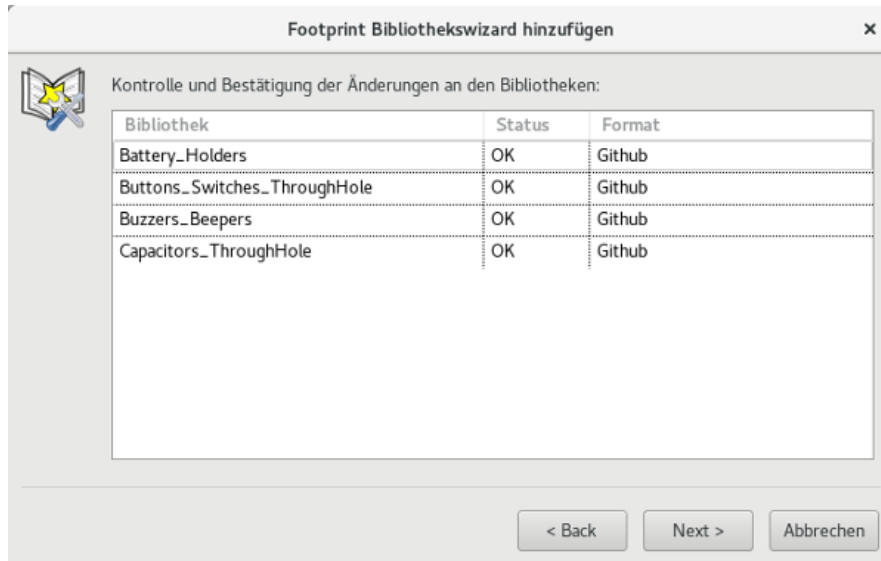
Footprint Bibliothekswizard hinzufügen ×

Kontrolle und Bestätigung der Änderungen an den Bibliotheken:

| Bibliothek | Status | Format |
|---|---|---|
| Battery_Holders | OK | Github |
| Buttons_Switches_ThroughHole | OK | Github |
| Buzzers_Beepers | OK | Github |
| Capacitors_ThroughHole | OK | Github |

< Back Next > Abbrechen